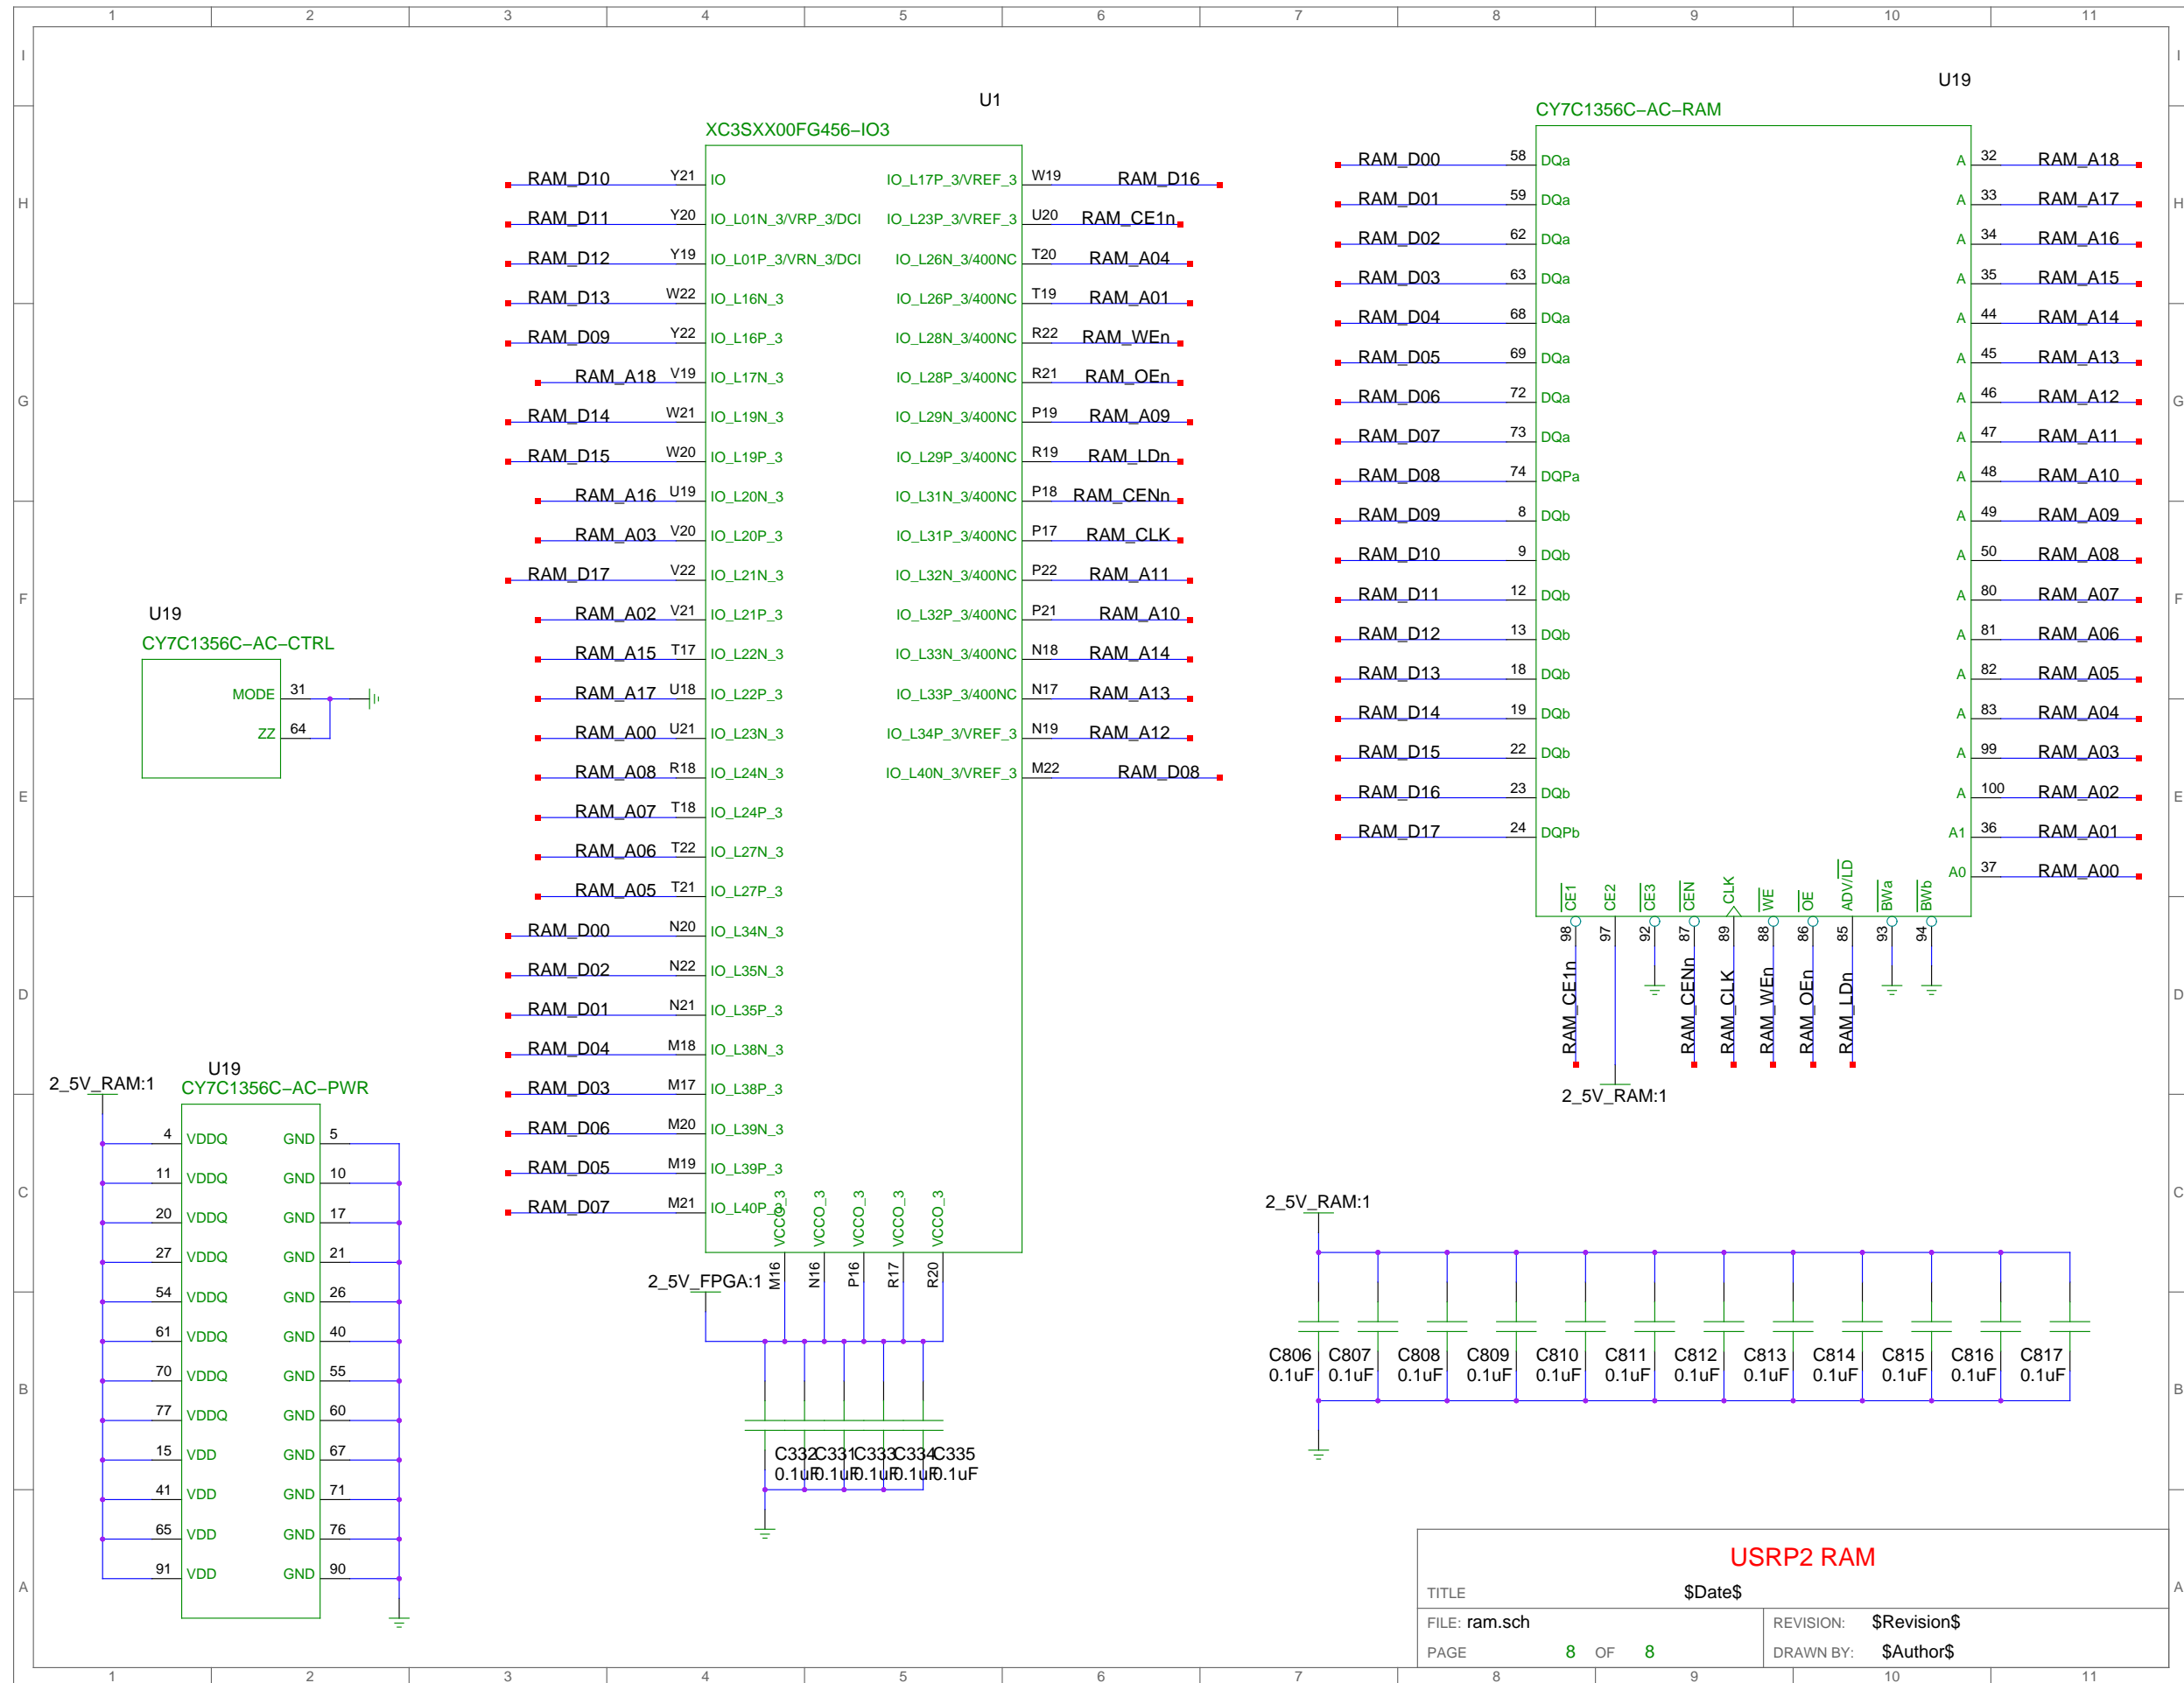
1 2 3 4 5 6 7 8 9 10 11

I
H
G
F
E
D
C
B
A

U1
XC3SXX00FG456-IO3

RAM_D10 Y21 IO
RAM_D11 Y20 IO_L01N_3/VRP_3/DCI
RAM_D12 Y19 IO_L01P_3/VRN_3/DCI
RAM_D13 W22 IO_L16N_3
RAM_D09 Y22 IO_L16P_3
RAM_A18 V19 IO_L17N_3
RAM_D14 W21 IO_L19N_3
RAM_D15 W20 IO_L19P_3
RAM_A16 U19 IO_L20N_3
RAM_A03 V20 IO_L20P_3
RAM_D17 V22 IO_L21N_3
RAM_A02 V21 IO_L21P_3
RAM_A15 T17 IO_L22N_3
RAM_A17 U18 IO_L22P_3
RAM_A00 U21 IO_L23N_3
RAM_A08 R18 IO_L24N_3
RAM_A07 T18 IO_L24P_3
RAM_A06 T22 IO_L27N_3
RAM_A05 T21 IO_L27P_3
RAM_D00 N20 IO_L34N_3
RAM_D02 N22 IO_L35N_3
RAM_D01 N21 IO_L35P_3
RAM_D04 M18 IO_L38N_3
RAM_D03 M17 IO_L38P_3
RAM_D06 M20 IO_L39N_3
RAM_D05 M19 IO_L39P_3
RAM_D07 M21 IO_L40P_3

IO_L17P_3/VREF_3 W19 RAM_D16
IO_L23P_3/VREF_3 U20 RAM_CE1n
IO_L26N_3/400NC T20 RAM_A04
IO_L26P_3/400NC T19 RAM_A01
IO_L28N_3/400NC R22 RAM_WEn
IO_L28P_3/400NC R21 RAM_OEn
IO_L29N_3/400NC P19 RAM_A09
IO_L29P_3/400NC R19 RAM_LDn
IO_L31N_3/400NC P18 RAM_CENn
IO_L31P_3/400NC P17 RAM_CLK
IO_L32N_3/400NC P22 RAM_A11
IO_L32P_3/400NC P21 RAM_A10
IO_L33N_3/400NC N18 RAM_A14
IO_L33P_3/400NC N17 RAM_A13
IO_L34P_3/VREF_3 N19 RAM_A12
IO_L40N_3/VREF_3 M22 RAM_D08

VCCO_3 VCCO_3 VCCO_3 VCCO_3 VCCO_3
M16 N16 P16 R17 R20
2_5V_FPGA:1
C332 C331 C333 C334 C335
0.1uF 0.1uF 0.1uF 0.1uF 0.1uF

U19
CY7C1356C-AC-RAM

RAM_D00 58 DQa
RAM_D01 59 DQa
RAM_D02 62 DQa
RAM_D03 63 DQa
RAM_D04 68 DQa
RAM_D05 69 DQa
RAM_D06 72 DQa
RAM_D07 73 DQa
RAM_D08 74 DQPa
RAM_D09 8 DQb
RAM_D10 9 DQb
RAM_D11 12 DQb
RAM_D12 13 DQb
RAM_D13 18 DQb
RAM_D14 19 DQb
RAM_D15 22 DQb
RAM_D16 23 DQb
RAM_D17 24 DQPb

A 32 RAM_A18
A 33 RAM_A17
A 34 RAM_A16
A 35 RAM_A15
A 44 RAM_A14
A 45 RAM_A13
A 46 RAM_A12
A 47 RAM_A11
A 48 RAM_A10
A 49 RAM_A09
A 50 RAM_A08
A 80 RAM_A07
A 81 RAM_A06
A 82 RAM_A05
A 83 RAM_A04
A 99 RAM_A03
A 100 RAM_A02
A1 36 RAM_A01
A0 37 RAM_A00

CE1 CE2 CE3 CEN CLK WE OE ADV/LD BWa BWb
98 97 92 87 89 88 86 85 93 94
RAM_CE1n RAM_CENn RAM_CLK RAM_WEn RAM_OEn RAM_LDn
2_5V_RAM:1

U19
CY7C1356C-AC-CTRL
MODE 31
ZZ 64

2_5V_RAM:1
U19
CY7C1356C-AC-PWR
4 VDDQ GND 5
11 VDDQ GND 10
20 VDDQ GND 17
27 VDDQ GND 21
54 VDDQ GND 26
61 VDDQ GND 40
70 VDDQ GND 55
77 VDDQ GND 60
15 VDD GND 67
41 VDD GND 71
65 VDD GND 76
91 VDD GND 90

2_5V_RAM:1
C806 C807 C808 C809 C810 C811 C812 C813 C814 C815 C816 C817
0.1uF 0.1uF 0.1uF 0.1uF 0.1uF 0.1uF 0.1uF 0.1uF 0.1uF 0.1uF 0.1uF 0.1uF

USRP2 RAM
TITLE $Date$
FILE: ram.sch
REVISION: $Revision$
PAGE 8 OF 8
DRAWN BY: $Author$